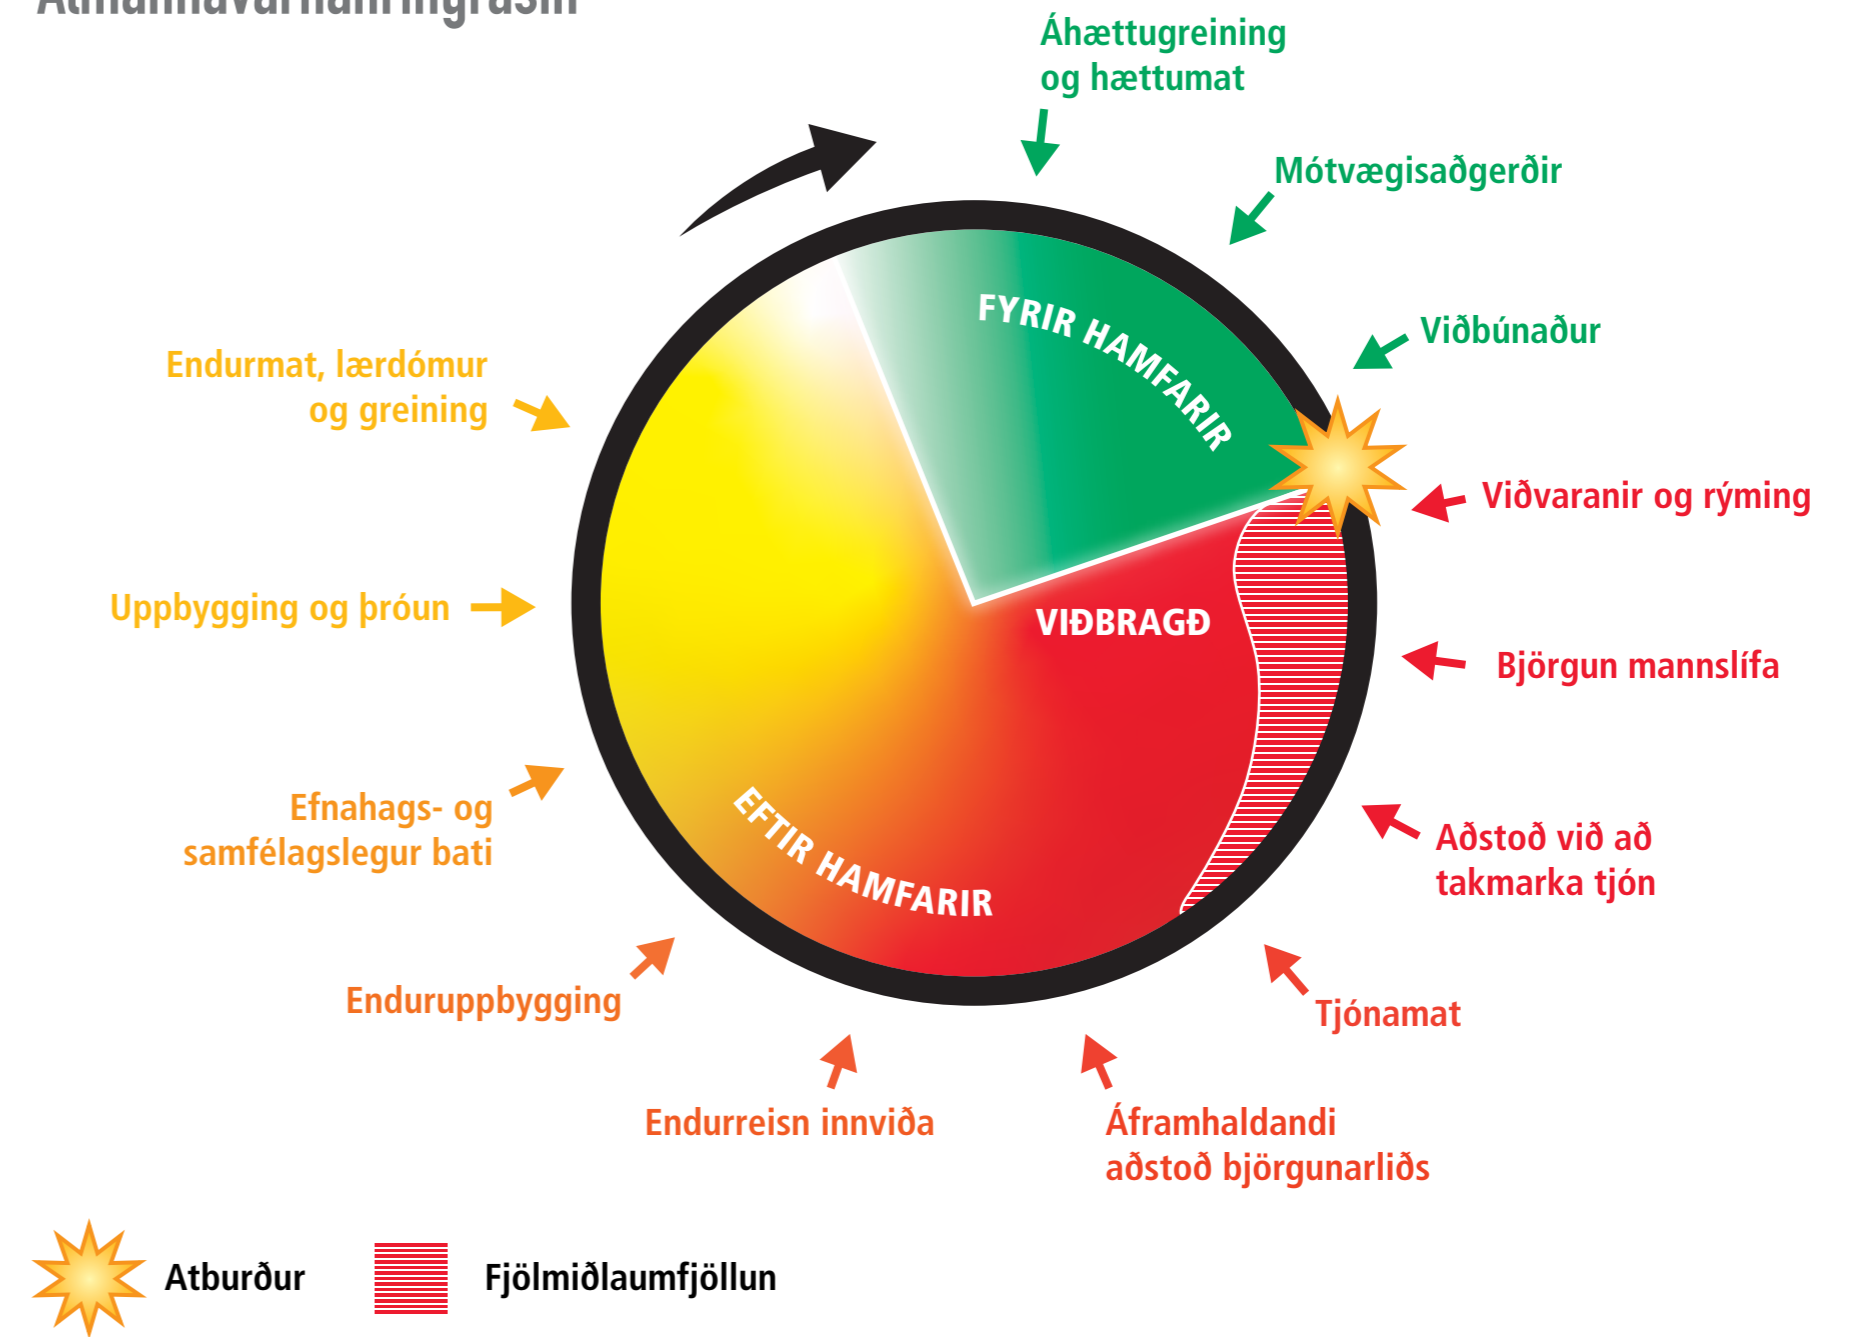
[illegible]

Áhættugreining og hættumat

Mótvægisaðgerðir

Viðbúnaður

FYRIR HAMFARIR

Viðvaranir og rýming

VIÐBRAGÐ

Björgun mannslífa

Aðstoð við að takmarka tjón

Tjónamat

Áframhaldandi aðstoð björgunarliðs

Endurreisn innviða

Enduruppbygging

EFTIR HAMFARIR

Efnahags- og samfélagslegur bati

Uppbygging og þróun

Endurmat, lærdómur og greining

Atburður

Fjölmiðlaumfjöllun